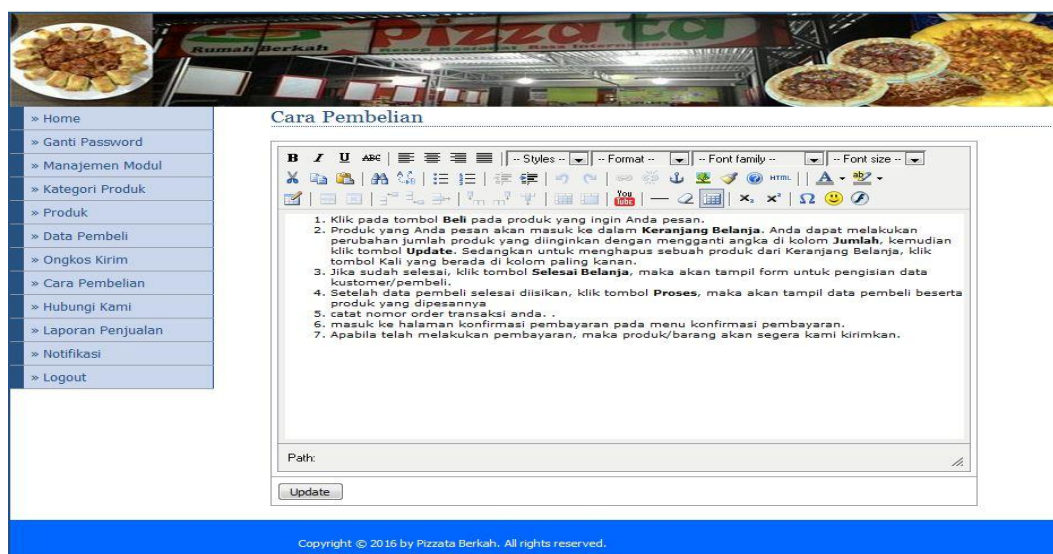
Rumah Berkah

Pizzata

» Home
» Ganti Password
» Manajemen Modul
» Kategori Produk
» Produk
» Data Pembeli
» Ongkos Kirim
» Cara Pembelian
» Hubungi Kami
» Laporan Penjualan
» Notifikasi
» Logout

Cara Pembelian

B I U ABC -- Styles -- -- Format -- -- Font family -- -- Font size --

HTML

You Tube

1. Klik pada tombol **Beli** pada produk yang ingin Anda pesan.
2. Produk yang Anda pesan akan masuk ke dalam **Keranjang Belanja**. Anda dapat melakukan perubahan jumlah produk yang diinginkan dengan mengganti angka di kolom **Jumlah**, kemudian klik tombol **Update**. Sedangkan untuk menghapus sebuah produk dari Keranjang Belanja, klik tombol Kali yang berada di kolom paling kanan.
3. Jika sudah selesai, klik tombol **Selesai Belanja**, maka akan tampil form untuk pengisian data kustomer/pembeli.
4. Setelah data pembeli selesai diisikan, klik tombol **Proses**, maka akan tampil data pembeli beserta produk yang dipesannya
5. catat nomor order transaksi anda. .
6. masuk ke halaman konfirmasi pembayaran pada menu konfirmasi pembayaran.
7. Apabila telah melakukan pembayaran, maka produk/barang akan segera kami kirimkan.

Path:

Update

Copyright © 2016 by Pizzata Berkah. All rights reserved.